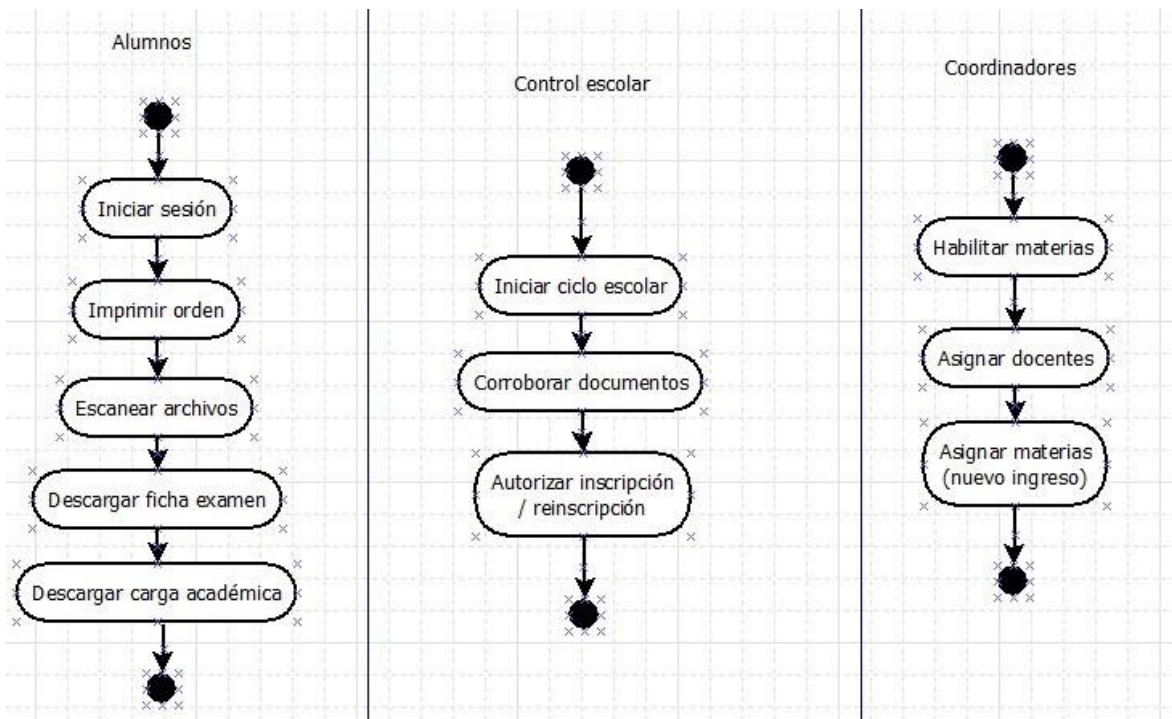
Alumnos

Iniciar sesión

Imprimir orden

Escanear archivos

Descargar ficha examen

Descargar carga académica

Control escolar

Iniciar ciclo escolar

Corroborar documentos

Autorizar inscripción / reinscripción

Coordinadores

Habilitar materias

Asignar docentes

Asignar materias (nuevo ingreso)